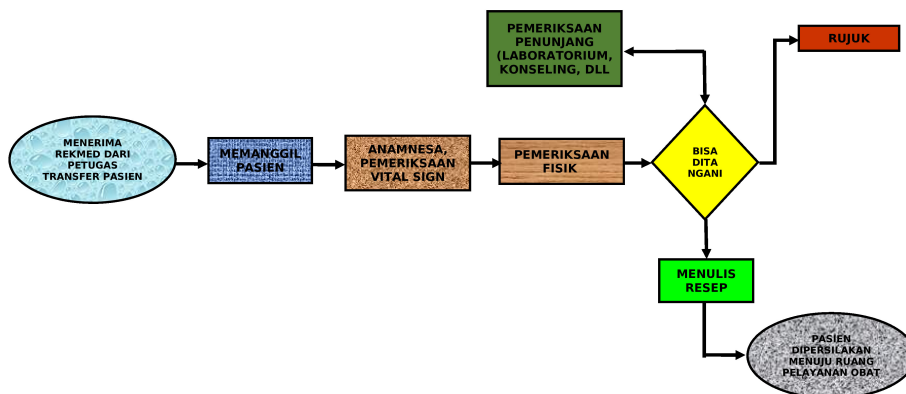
PEMERIKSAAN PENUNJANG (LABORATORIUM, KONSELING, DLL

RUJUK

MENERIMA REKMED DARI PETUGAS TRANSFER PASIEN

MEMANGGIL PASIEN

ANAMNESA, PEMERIKSAAN VITAL SIGN

PEMERIKSAAN FISIK

BISA DITA NGANI

MENULIS RESEP

PASIEN DIPERSILAKAN MENUJU RUANG PELAYANAN OBAT